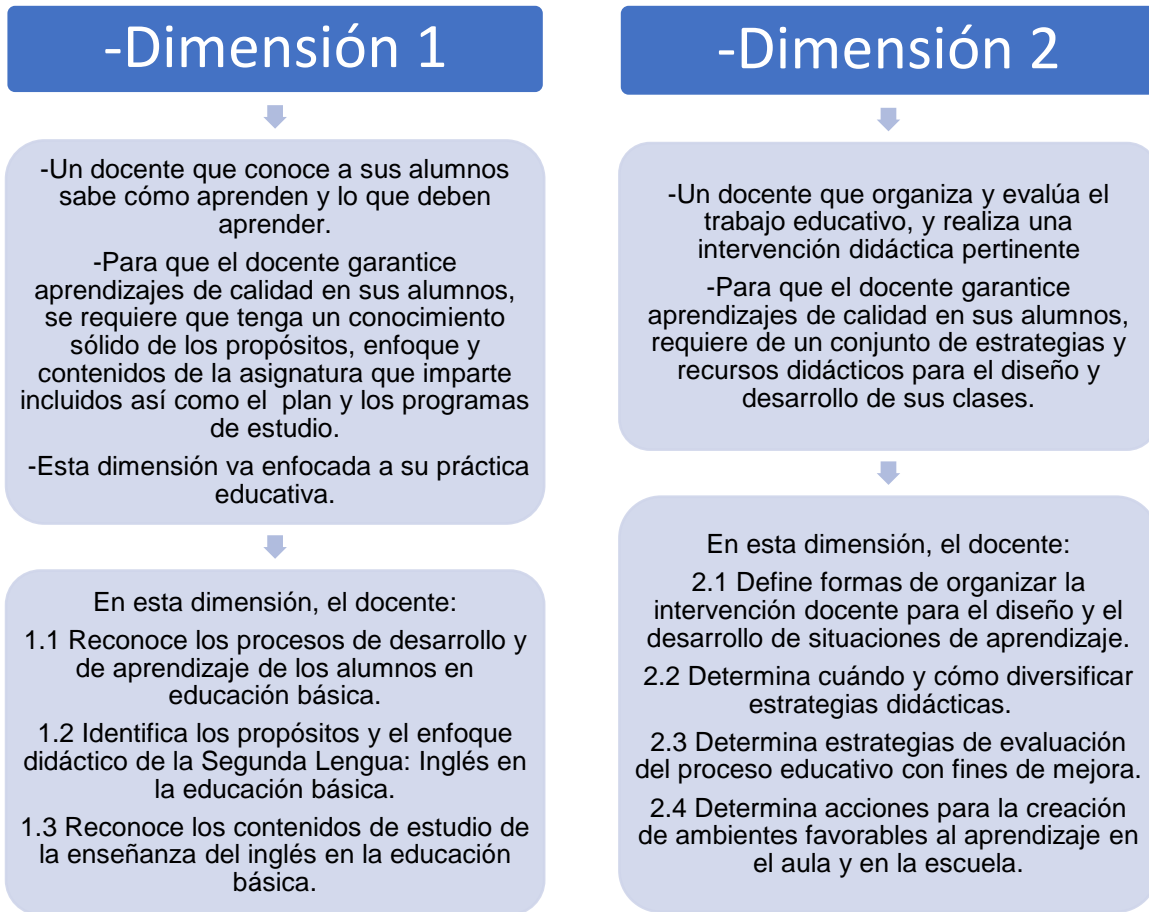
-Dimensión 1

-Un docente que conoce a sus alumnos sabe cómo aprenden y lo que deben aprender.

-Para que el docente garantice aprendizajes de calidad en sus alumnos, se requiere que tenga un conocimiento sólido de los propósitos, enfoque y contenidos de la asignatura que imparte incluidos así como el plan y los programas de estudio.

-Esta dimensión va enfocada a su práctica educativa.

En esta dimensión, el docente:

1.1 Reconoce los procesos de desarrollo y de aprendizaje de los alumnos en educación básica.

1.2 Identifica los propósitos y el enfoque didáctico de la Segunda Lengua: Inglés en la educación básica.

1.3 Reconoce los contenidos de estudio de la enseñanza del inglés en la educación básica.

-Dimensión 2

-Un docente que organiza y evalúa el trabajo educativo, y realiza una intervención didáctica pertinente

-Para que el docente garantice aprendizajes de calidad en sus alumnos, requiere de un conjunto de estrategias y recursos didácticos para el diseño y desarrollo de sus clases.

En esta dimensión, el docente:

2.1 Define formas de organizar la intervención docente para el diseño y el desarrollo de situaciones de aprendizaje.

2.2 Determina cuándo y cómo diversificar estrategias didácticas.

2.3 Determina estrategias de evaluación del proceso educativo con fines de mejora.

2.4 Determina acciones para la creación de ambientes favorables al aprendizaje en el aula y en la escuela.